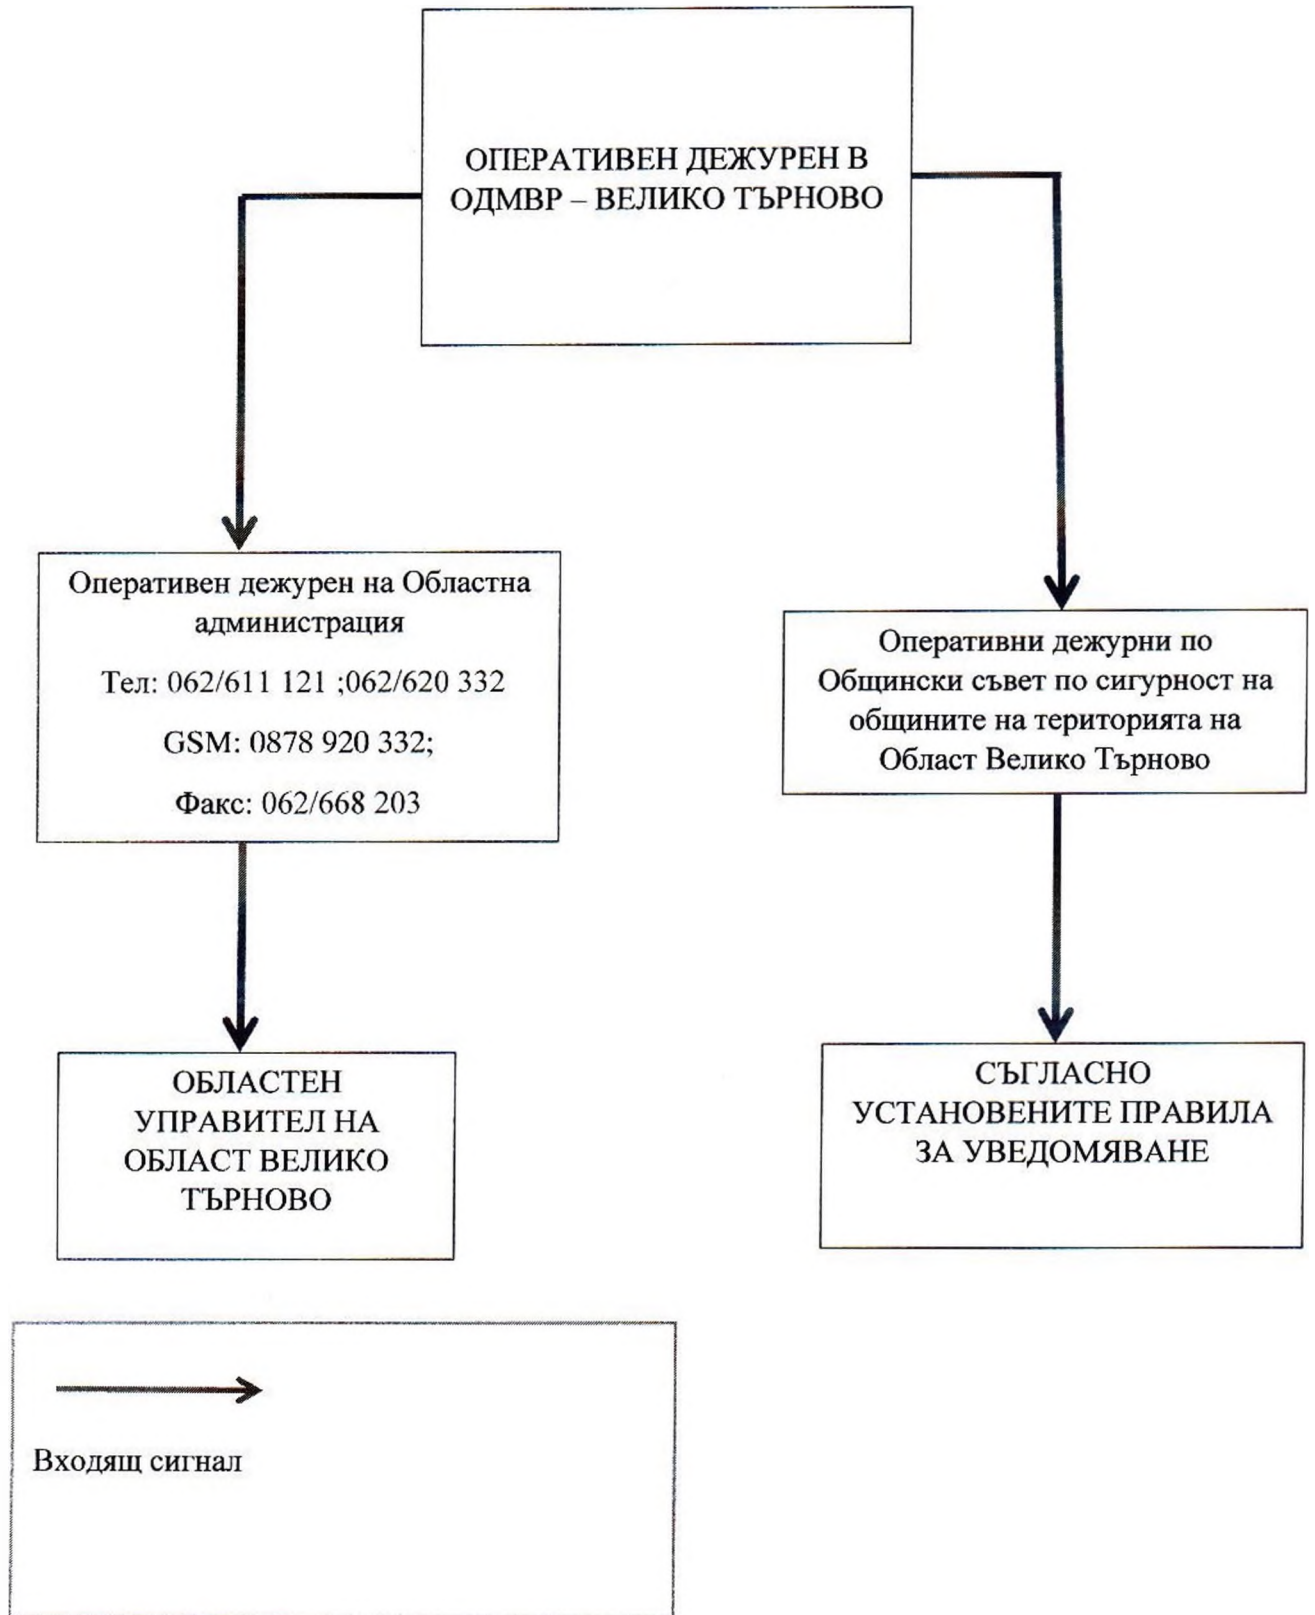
ОПЕРАТИВЕН ДЕЖУРЕН В ОДМВР – ВЕЛИКО ТЪРНОВО

Оперативен дежурен на Областна администрация

Тел: 062/611 121 ;062/620 332

GSM: 0878 920 332;

Факс: 062/668 203

Оперативни дежурни по Общински съвет по сигурност на общините на територията на Област Велико Търново

ОБЛАСТЕН УПРАВИТЕЛ НА ОБЛАСТ ВЕЛИКО ТЪРНОВО

СЪГЛАСНО УСТАНОВЕНИТЕ ПРАВИЛА ЗА УВЕДОМЯВАНЕ

Входящ сигнал